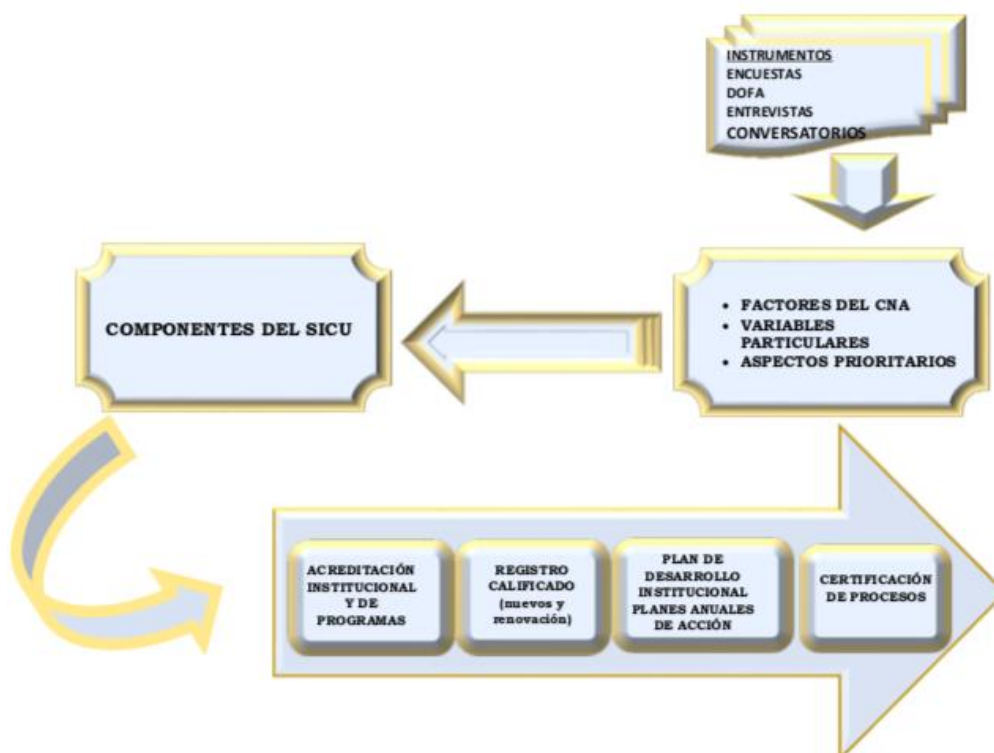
INSTRUMENTOS
ENCUESTAS
DOFA
ENTREVISTAS
CONVERSATORIOS

COMPONENTES DEL SICU

• FACTORES DEL CNA
• VARIABLES PARTICULARES
• ASPECTOS PRIORITARIOS

ACREDITACIÓN INSTITUCIONAL Y DE PROGRAMAS

REGISTRO CALIFICADO (nuevos y renovación)

PLAN DE DESARROLLO INSTITUCIONAL PLANES ANUALES DE ACCIÓN

CERTIFICACIÓN DE PROCESOS